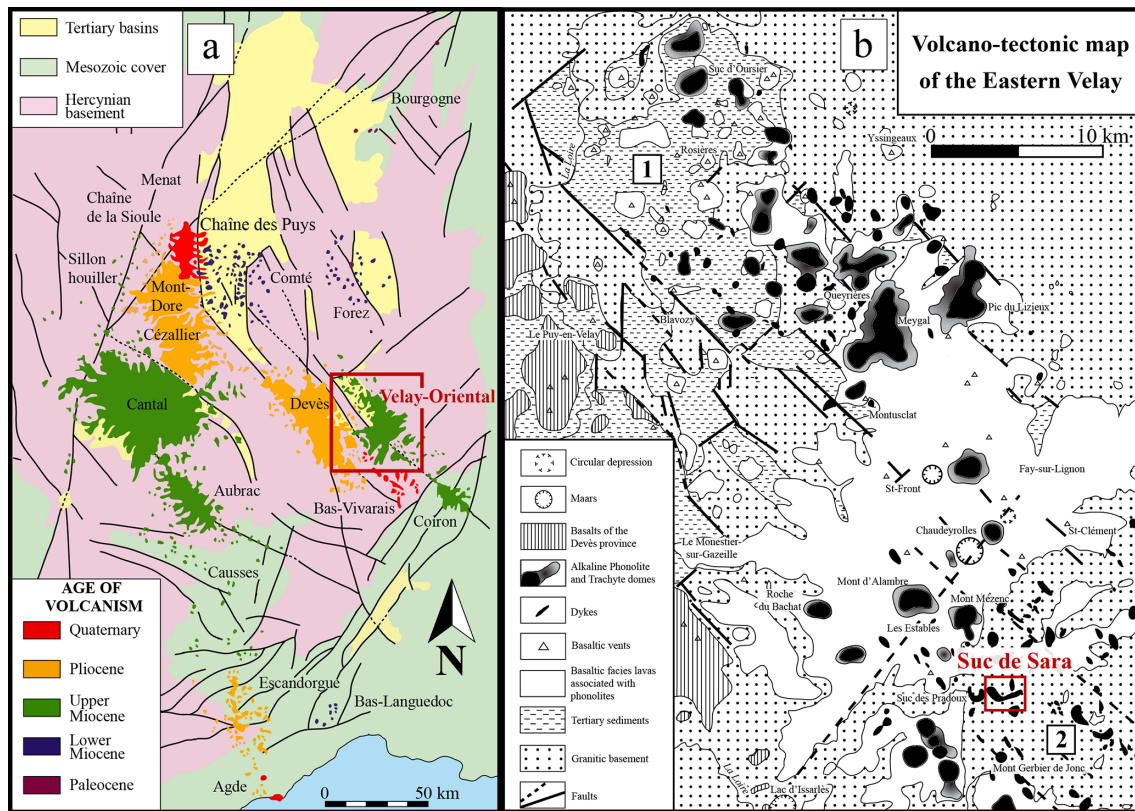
Tertiary basins

Mesozoic cover

Hercynian basement

a

Bourgogne

Menat

Chaîne de la Sioule

Chaîne des Puys

Sillon houiller

Comté

Mont-Dore

Forez

Cézallier

Velay-Oriental

Cantal

Devès

Aubrac

Bas-Vivarais

Coiron

Causses

AGE OF VOLCANISM

Quaternary

Pliocene

Upper Miocene

Lower Miocene

Paleocene

N

Escandorgue

Bas-Languedoc

Agde

0

50 km

b

Volcano-tectonic map of the Eastern Velay

Suc d'Oursier

Yssingeaux

0

10 km

Rosières

1

La Loire

Queyrières

Pic du Lizieux

Meygal

Le Puy-en-Velay

Blavozy

Montusclat

Fay-sur-Lignon

St-Front

Chaudeyrolles

St-Clément

Le Monestier-sur-Gazeille

Roche du Bachat

Mont d'Alambre

Mont Mézenc

Les Estables

Suc de Sara

Suc des Pradoux

2

Mont Gerbier de Jonc

Lac d'Issarlès

Circular depression

Maars

Basalts of the Devès province

Alkaline Phonolite and Trachyte domes

Dykes

Basaltic vents

Basaltic facies lavas associated with phonolites

Tertiary sediments

Granitic basement

Faults